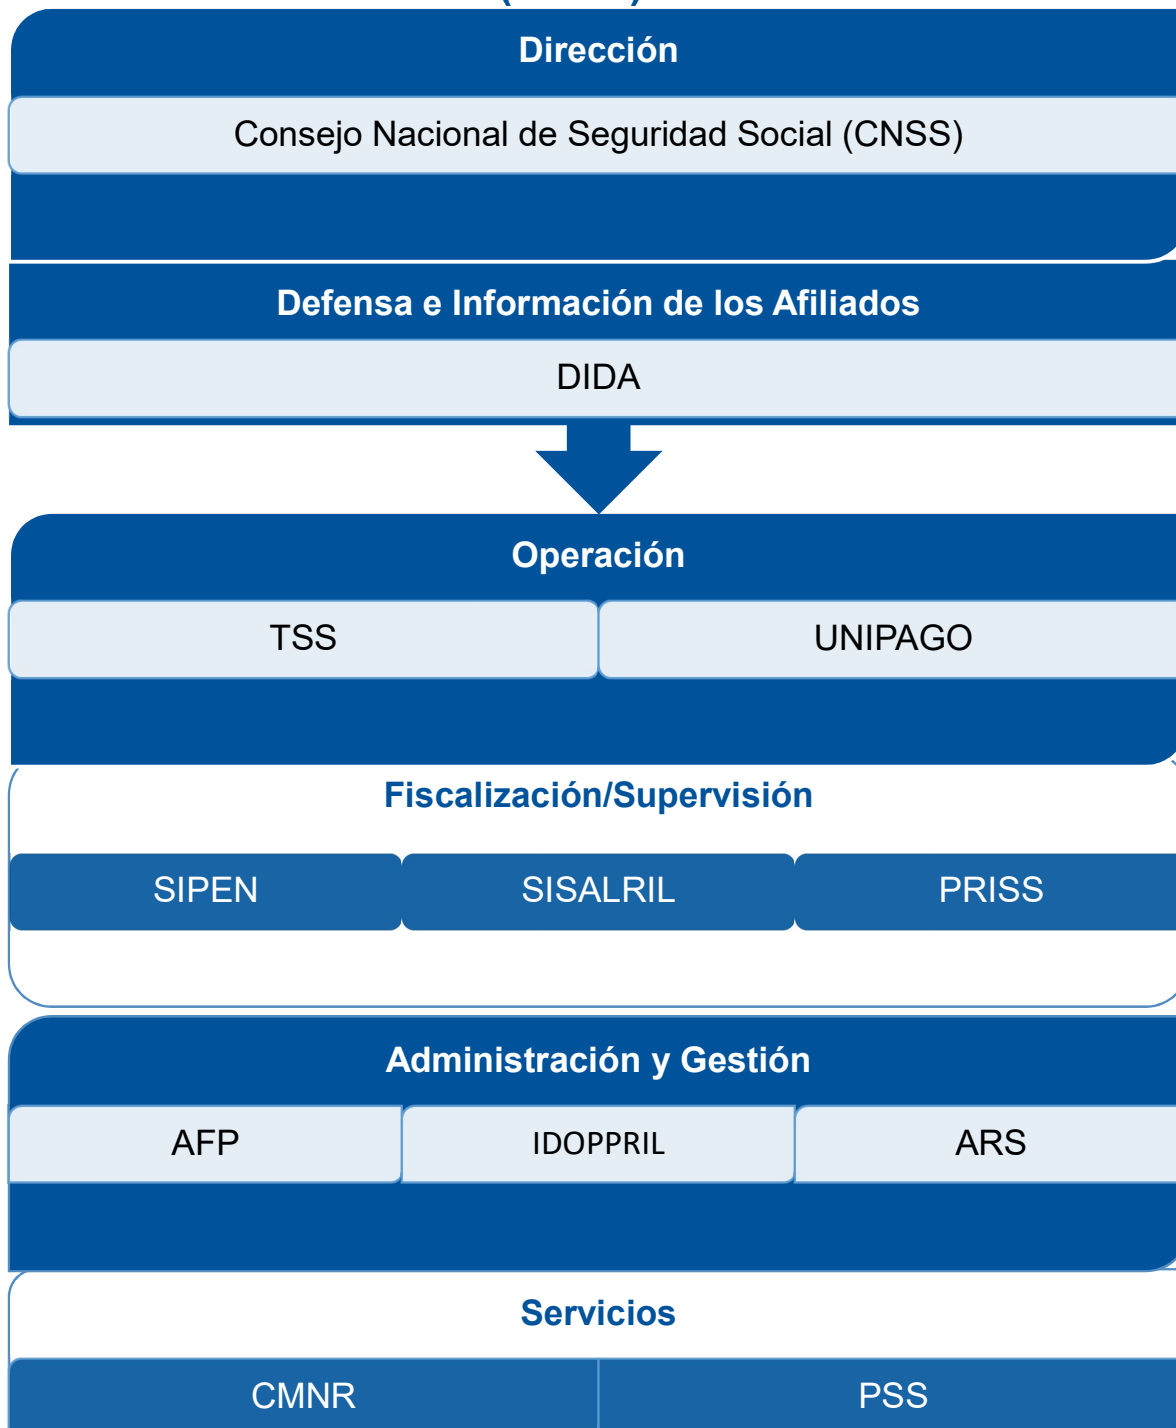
Dirección

Consejo Nacional de Seguridad Social (CNSS)

Defensa e Información de los Afiliados

DIDA

Operación

TSS

UNIPAGO

Fiscalización/Supervisión

SIPEN

SISALRIL

PRISS

Administración y Gestión

AFP

IDOPPRIL

ARS

Servicios

CMNR

PSS